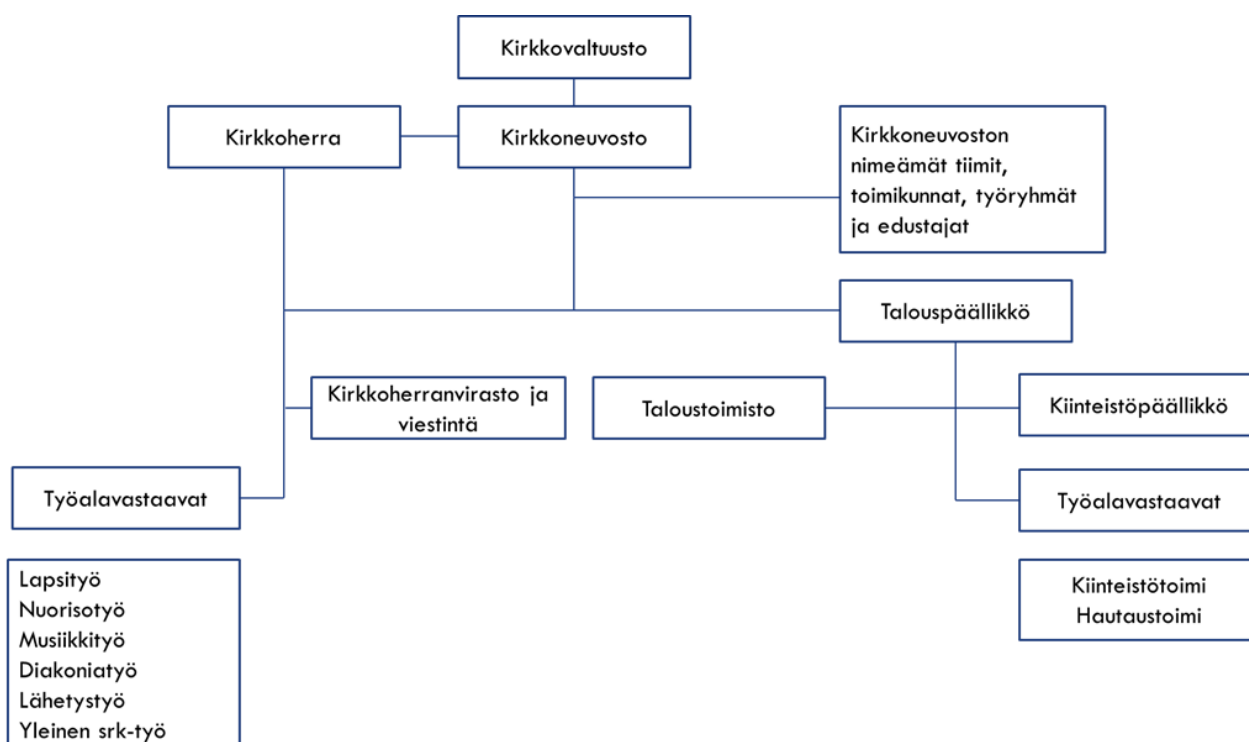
Kirkkovaltuusto

Kirkkoherra

Kirkkoneuvosto

Kirkkoneuvoston nimeämät tiimit, toimikunnat, työryhmät ja edustajat

Talouspäällikkö

Kirkkoherranvirasto ja viestintä

Taloustoimisto

Kiinteistöpäällikkö

Työalavastaavat

Työalavastaavat

Lapsityö
Nuorisotyö
Musiikkityö
Diakoniatyö
Lähetystyö
Yleinen srk-työ

Kiinteistötoimi
Hautaustoimi